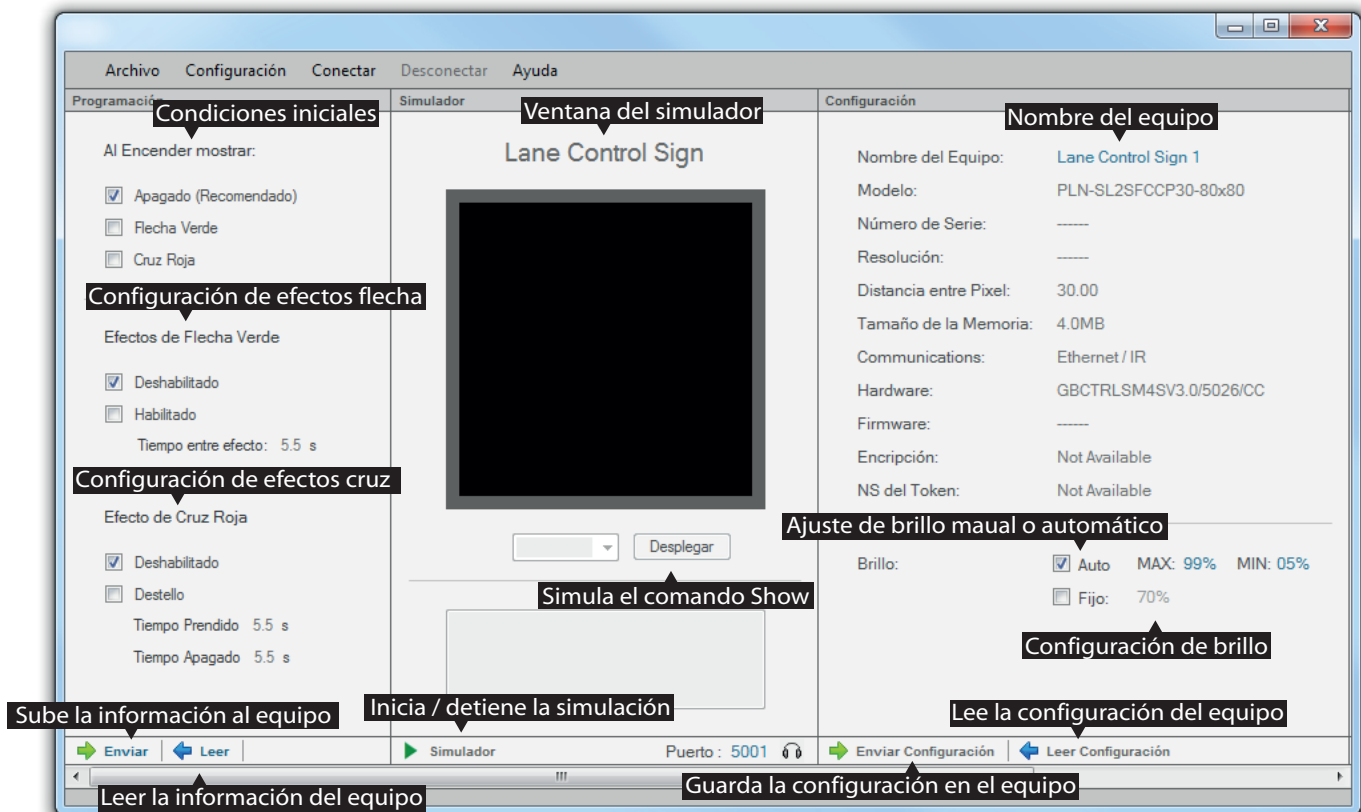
Archivo Configuración Conectar Desconectar Ayuda

Programación

Condiciones iniciales

Al Encender mostrar:

Apagado (Recomendado)

Flecha Verde

Cruz Roja

Configuración de efectos flecha

Efectos de Flecha Verde

Deshabilitado

Habilitado

Tiempo entre efecto: 5.5 s

Configuración de efectos cruz

Efecto de Cruz Roja

Deshabilitado

Destello

Tiempo Prendido 5.5 s

Tiempo Apagado 5.5 s

Sube la información al equipo

Enviar Leer

Leer la información del equipo

Simulador

Ventana del simulador

Lane Control Sign

Desplegar

Simula el comando Show

Inicia / detiene la simulación

Simulador Puerto : 5001

Configuración

Nombre del equipo

| | |
|---|---|
| Nombre del Equipo: | Lane Control Sign 1 |
| Modelo: | PLN-SL2SFCCP30-80x80 |
| Número de Serie: | ------ |
| Resolución: | ------ |
| Distancia entre Pixel: | 30.00 |
| Tamaño de la Memoria: | 4.0MB |
| Communications: | Ethernet / IR |
| Hardware: | GBCTRLSM4SV3.0/5026/CC |
| Firmware: | ------ |
| Encripción: | Not Available |
| NS del Token: | Not Available |

Ajuste de brillo maual o automático

Brillo: Auto MAX: 99% MIN: 05%

Fijo: 70%

Configuración de brillo

Lee la configuración del equipo

Enviar Configuración Leer Configuración

Guarda la configuración en el equipo

III